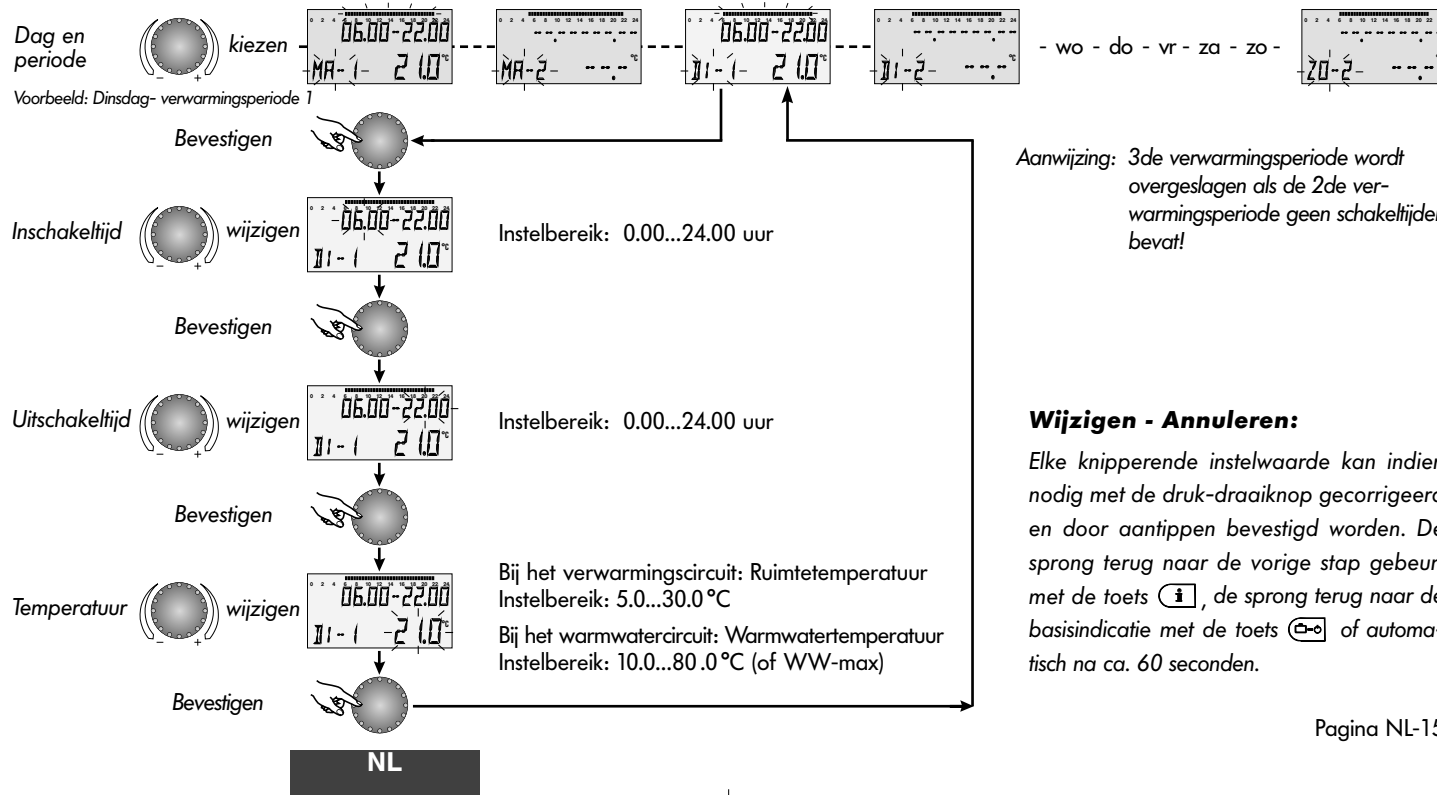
Dag en periode

kiezen

06.00-22.00
MA-1- 21.0°C

--.--
MA-2- --.-°C

06.00-22.00
DI-1- 21.0°C

--.--
DI-2- --.-°C

- wo - do - vr - za - zo -

--.--
ZO-2- --.-°C

Voorbeeld: Dinsdag- verwarmingsperiode 1

Bevestigen

Aanwijzing: 3de verwarmingsperiode wordt overgeslagen als de 2de verwarmingsperiode geen schakeltijden bevat!

Inschakeltijd wijzigen

06.00-22.00
DI-1 21.0°C

Instelbereik: 0.00...24.00 uur

Bevestigen

Uitschakeltijd wijzigen

06.00-22.00
DI-1 21.0°C

Instelbereik: 0.00...24.00 uur

Wijzigen - Annuleren:

Elke knipperende instelwaarde kan indien nodig met de druk-draaiknop gecorrigeerd en door aantippen bevestigd worden. De sprong terug naar de vorige stap gebeurt met de toets i, de sprong terug naar de basisindicatie met de toets of automatisch na ca. 60 seconden.

Bevestigen

Temperatuur wijzigen

06.00-22.00
DI-1 21.0°C

Bij het verwarmingscircuit: Ruimtetemperatuur
Instelbereik: 5.0...30.0 °C

Bij het warmwatercircuit: Warmwatertemperatuur
Instelbereik: 10.0...80 .0 °C (of WW-max)

Bevestigen

Pagina NL-15

NL